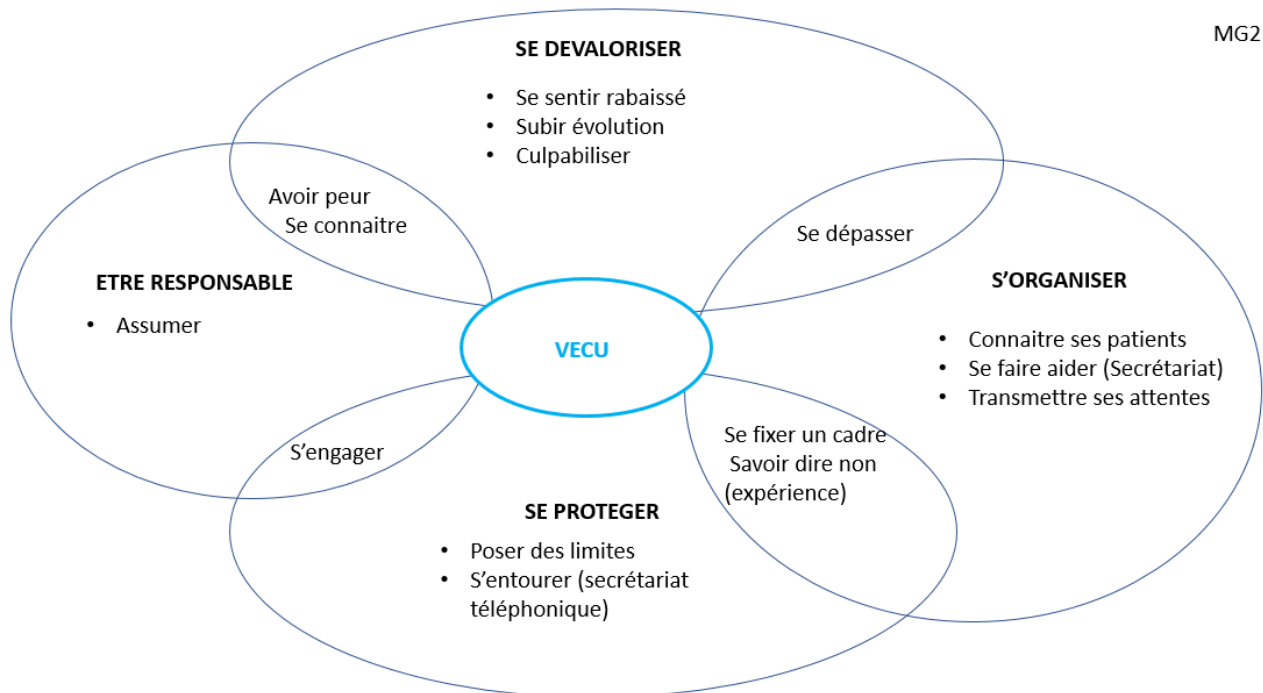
MG2

SE DEVALORISER

- Se sentir rabaissé
- Subir évolution
- Culpabiliser

Avoir peur
Se connaitre

Se dépasser

ETRE RESPONSABLE

- Assumer

VECU

S'ORGANISER

- Connaitre ses patients
- Se faire aider (Secrétariat)
- Transmettre ses attentes

S'engager

Se fixer un cadre
Savoir dire non
(expérience)

SE PROTEGER

- Poser des limites
- S'entourer (secrétariat téléphonique)